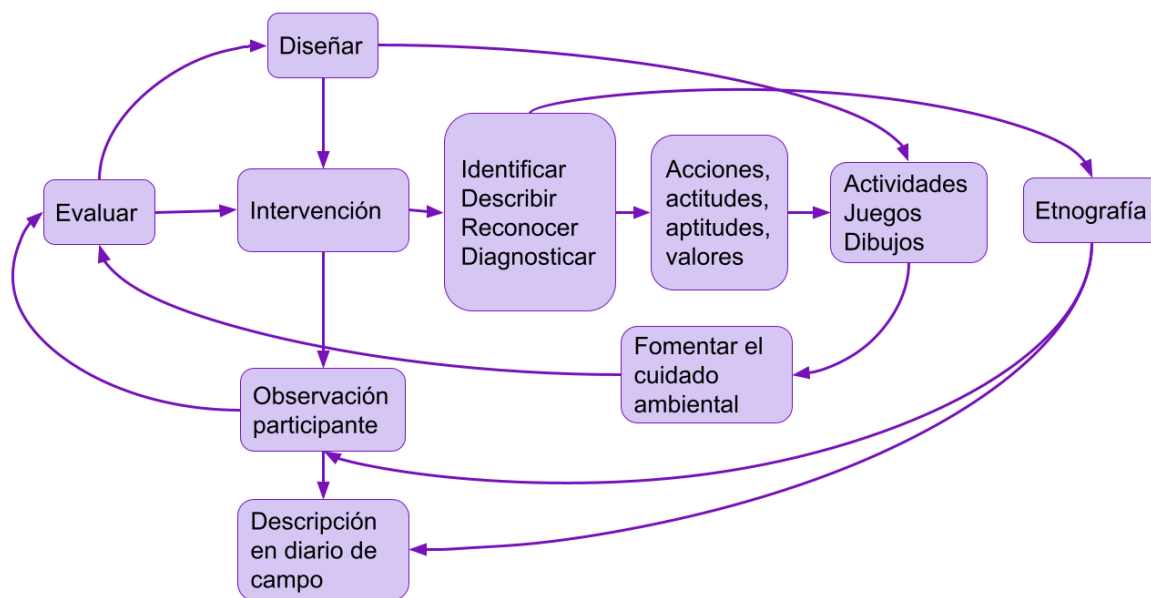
Diseñar

Evaluar

Intervención

Identificar
Describir
Reconocer
Diagnosticar

Acciones, actitudes, aptitudes, valores

Actividades
Juegos
Dibujos

Etnografía

Fomentar el cuidado ambiental

Observación participante

Descripción en diario de campo